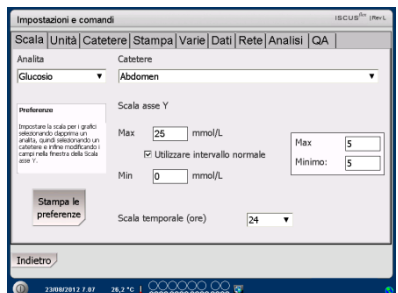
Impostazioni e comandi

ISCUS^flex | Rer.L

Scala | Unità | Catetere | Stampa | Varie | Dati | Rete | Analisi | QA

Analita

Glucosio ▼

Catetere

Abdomen ▼

Preferenze

Impostare la scala per i grafici selezionando dapprima un analita, quindi selezionando un catetere e infine modificando i campi nella finestra della Scala asse Y.

Scala asse Y

Max 25 mmol/L

☑ Utilizzare intervallo normale

Min 0 mmol/L

Max 5

Minimo: 5

Stampa le preferenze

Scala temporale (ore) 24 ▼

Indietro

23/08/2012 7.07 26,2 °C